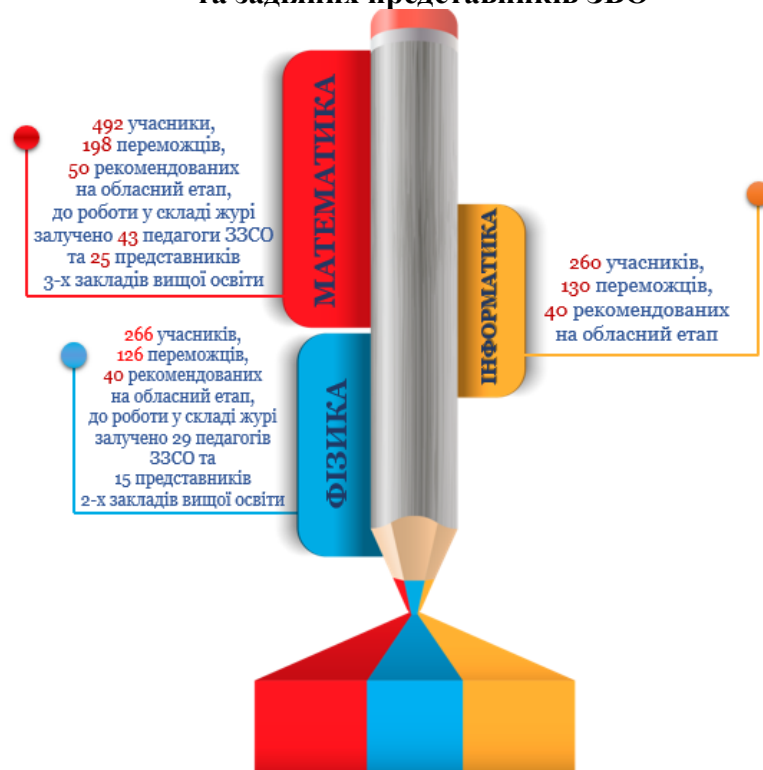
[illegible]

МАТЕМАТИКА

492 учасники, 198 переможців, 50 рекомендованих на обласний етап, до роботи у складі журі залучено 43 педагоги ЗЗСО та 25 представників 3-х закладів вищої освіти

ІНФОРМАТИКА

260 учасників, 130 переможців, 40 рекомендованих на обласний етап

ФІЗИКА

266 учасників, 126 переможців, 40 рекомендованих на обласний етап, до роботи у складі журі залучено 29 педагогів ЗЗСО та 15 представників 2-х закладів вищої освіти